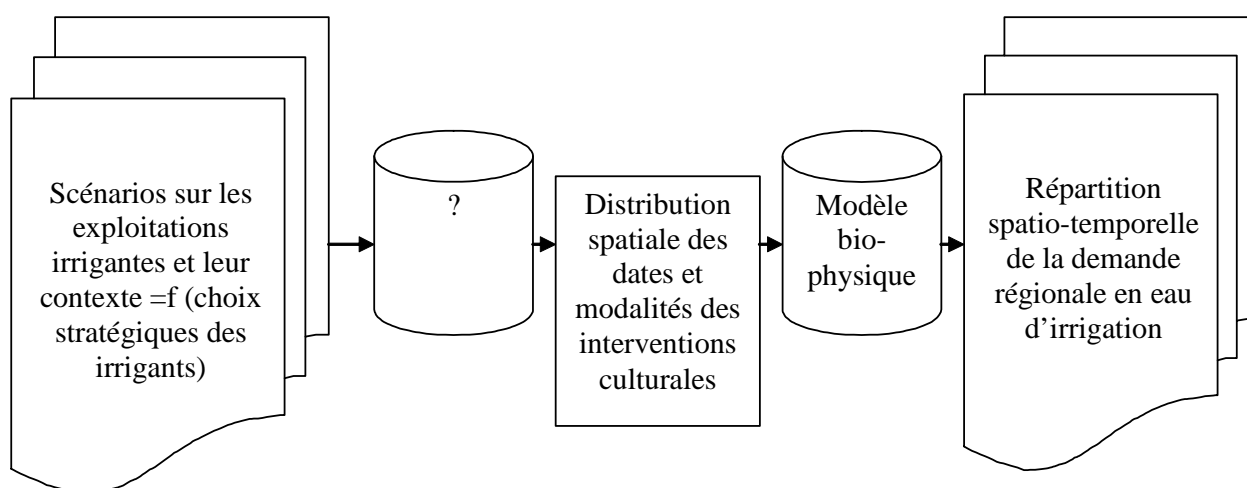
Scénarios sur les exploitations irrigantes et leur contexte =f (choix stratégiques des irrigants)

?

Distribution spatiale des dates et modalités des interventions culturales

Modèle bio-physique

Répartition spatio-temporelle de la demande régionale en eau d'irrigation